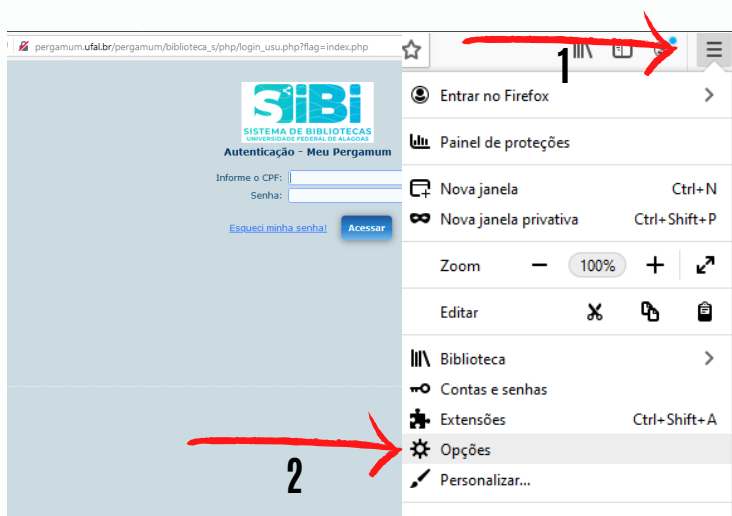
pergamum.ufal.br/pergamum/biblioteca_s/php/login_usu.php?flag=index.php

SiBi
SISTEMA DE BIBLIOTECAS
UNIVERSIDADE FEDERAL DE ALAGOAS

Autenticação - Meu Pergamum

Informe o CPF:
Senha:

Esqueci minha senha!
Acessar

1

Entrar no Firefox
Painel de proteções
Nova janela Ctrl+N
Nova janela privativa Ctrl+Shift+P
Zoom − 100% +
Editar
Biblioteca
Contas e senhas
Extensões Ctrl+Shift+A
Opções
Personalizar...

2